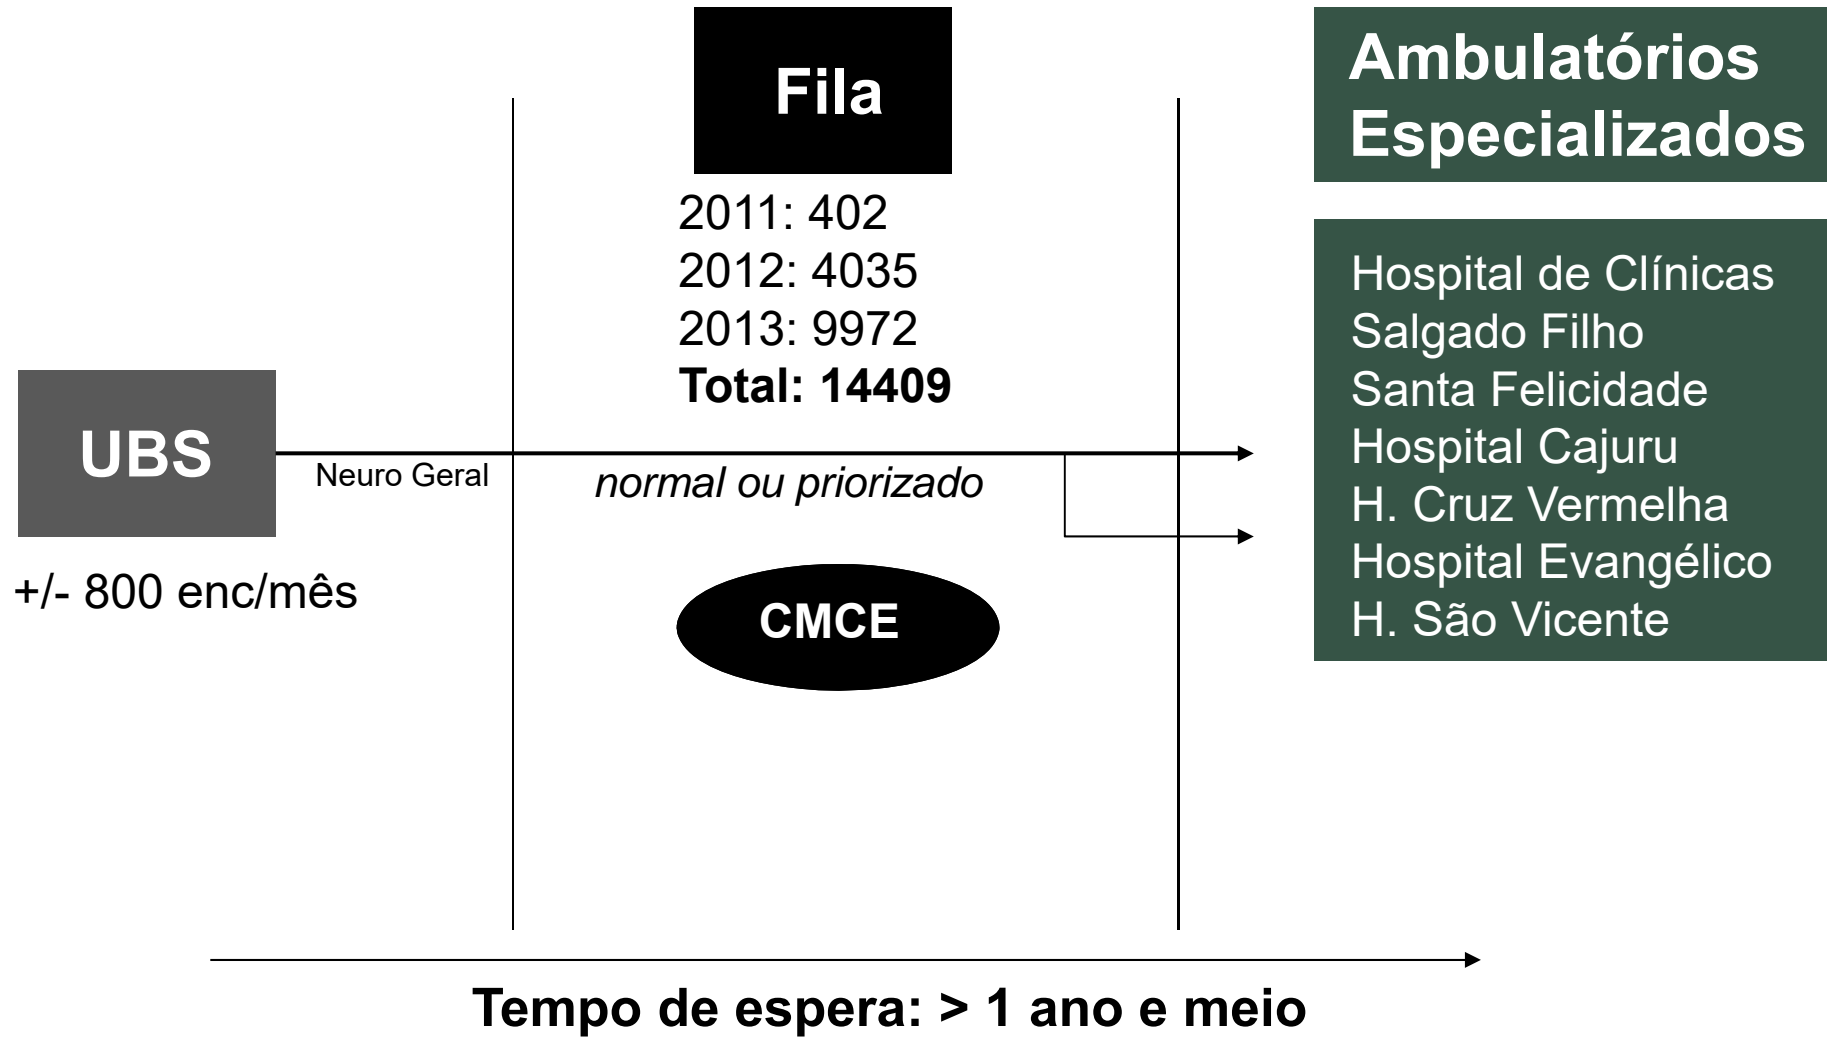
Fila

2011: 402
2012: 4035
2013: 9972
Total: 14409

Ambulatórios Especializados

Hospital de Clínicas
Salgado Filho
Santa Felicidade
Hospital Cajuru
H. Cruz Vermelha
Hospital Evangélico
H. São Vicente

UBS

Neuro Geral

normal ou priorizado

+/- 800 enc/mês

CMCE

Tempo de espera: > 1 ano e meio